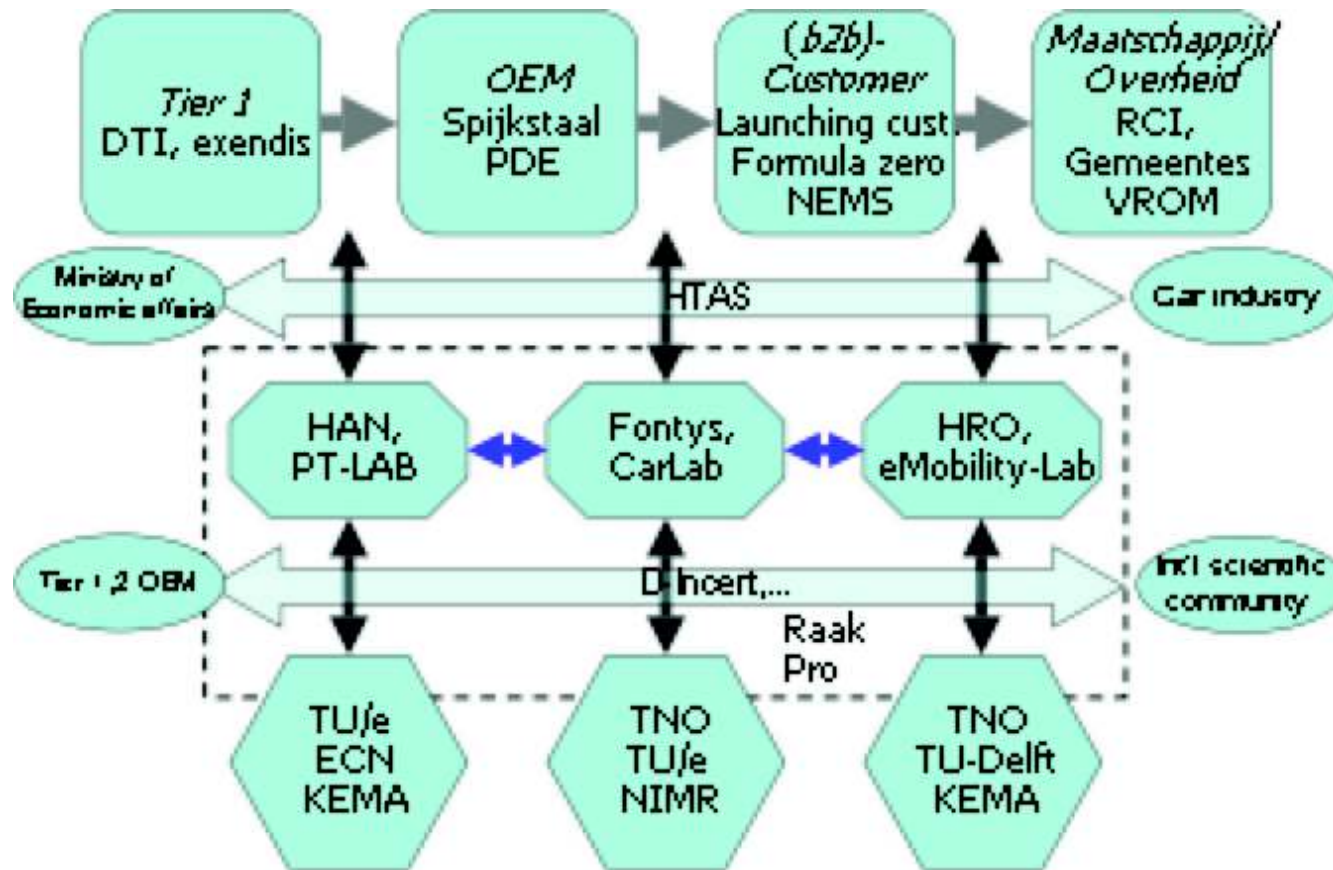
Tier 1
DTI, exendis

OEM
Spijkstaal
PDE

(b2b)-
Customer
Launching cust.
Formula zero
NEMS

Maatschappij/
Overheid
RCI,
Gemeentes
VROM

Ministry of Economic affairs

HTAS

Car industry

HAN,
PT-LAB

Fontys,
CarLab

HRO,
eMobility-Lab

Tier 1,2 OEM

D-Incert,...

Int'l scientific community

Raak
Pro

TU/e
ECN
KEMA

TNO
TU/e
NIMR

TNO
TU-Delft
KEMA